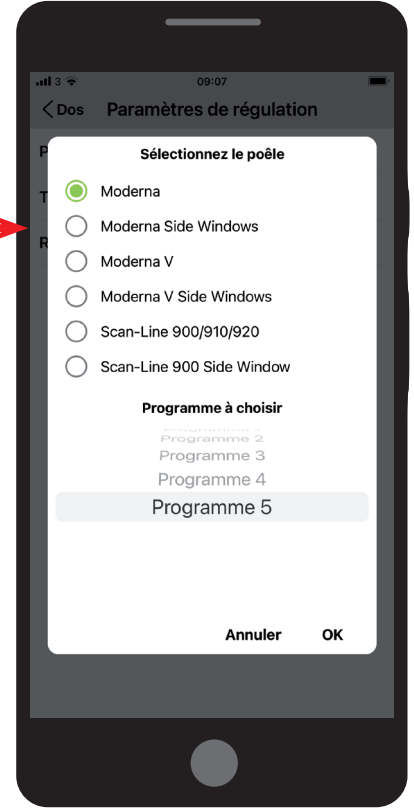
3
09:07
Dos
Paramètres de régulation
P
T
R
Sélectionnez le poêle
Moderna
Moderna Side Windows
Moderna V
Moderna V Side Windows
Scan-Line 900/910/920
Scan-Line 900 Side Window
Programme à choisir
Programme 1
Programme 2
Programme 3
Programme 4
Programme 5
Annuler
OK